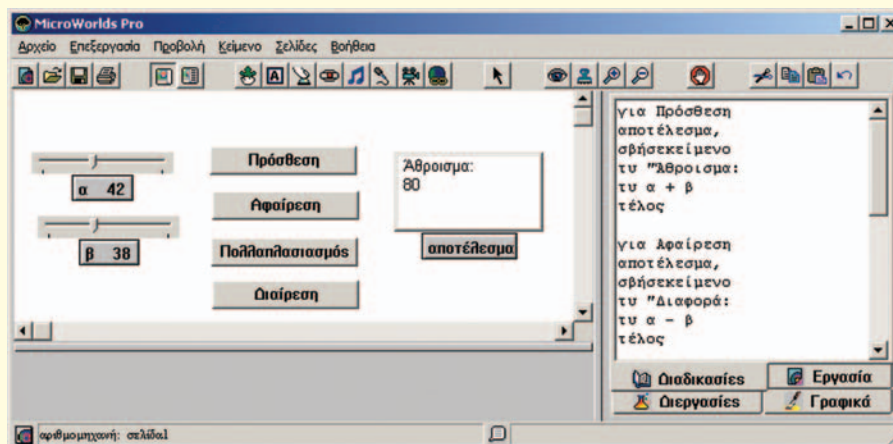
MicroWorlds Pro

Αρχείο Επεξεργασία Προβολή Κείμενο Σελίδες Βοήθεια

α 42

β 38

Πρόσθεση

Αφαίρεση

Πολλαπλασιασμός

Διαίρεση

Άθροισμα:
80

αποτέλεσμα

για Πρόσθεση
αποτέλεσμα,
σβήσεκείμενο
τυ "Άθροισμα:
τυ α + β
τέλος

για Αφαίρεση
αποτέλεσμα,
σβήσεκείμενο
τυ "Διαφορά:
τυ α - β
τέλος

Διαδικασίες

Εργασία

Διεργασίες

Γραφικά

αριθμομηχανή: σελίδα1